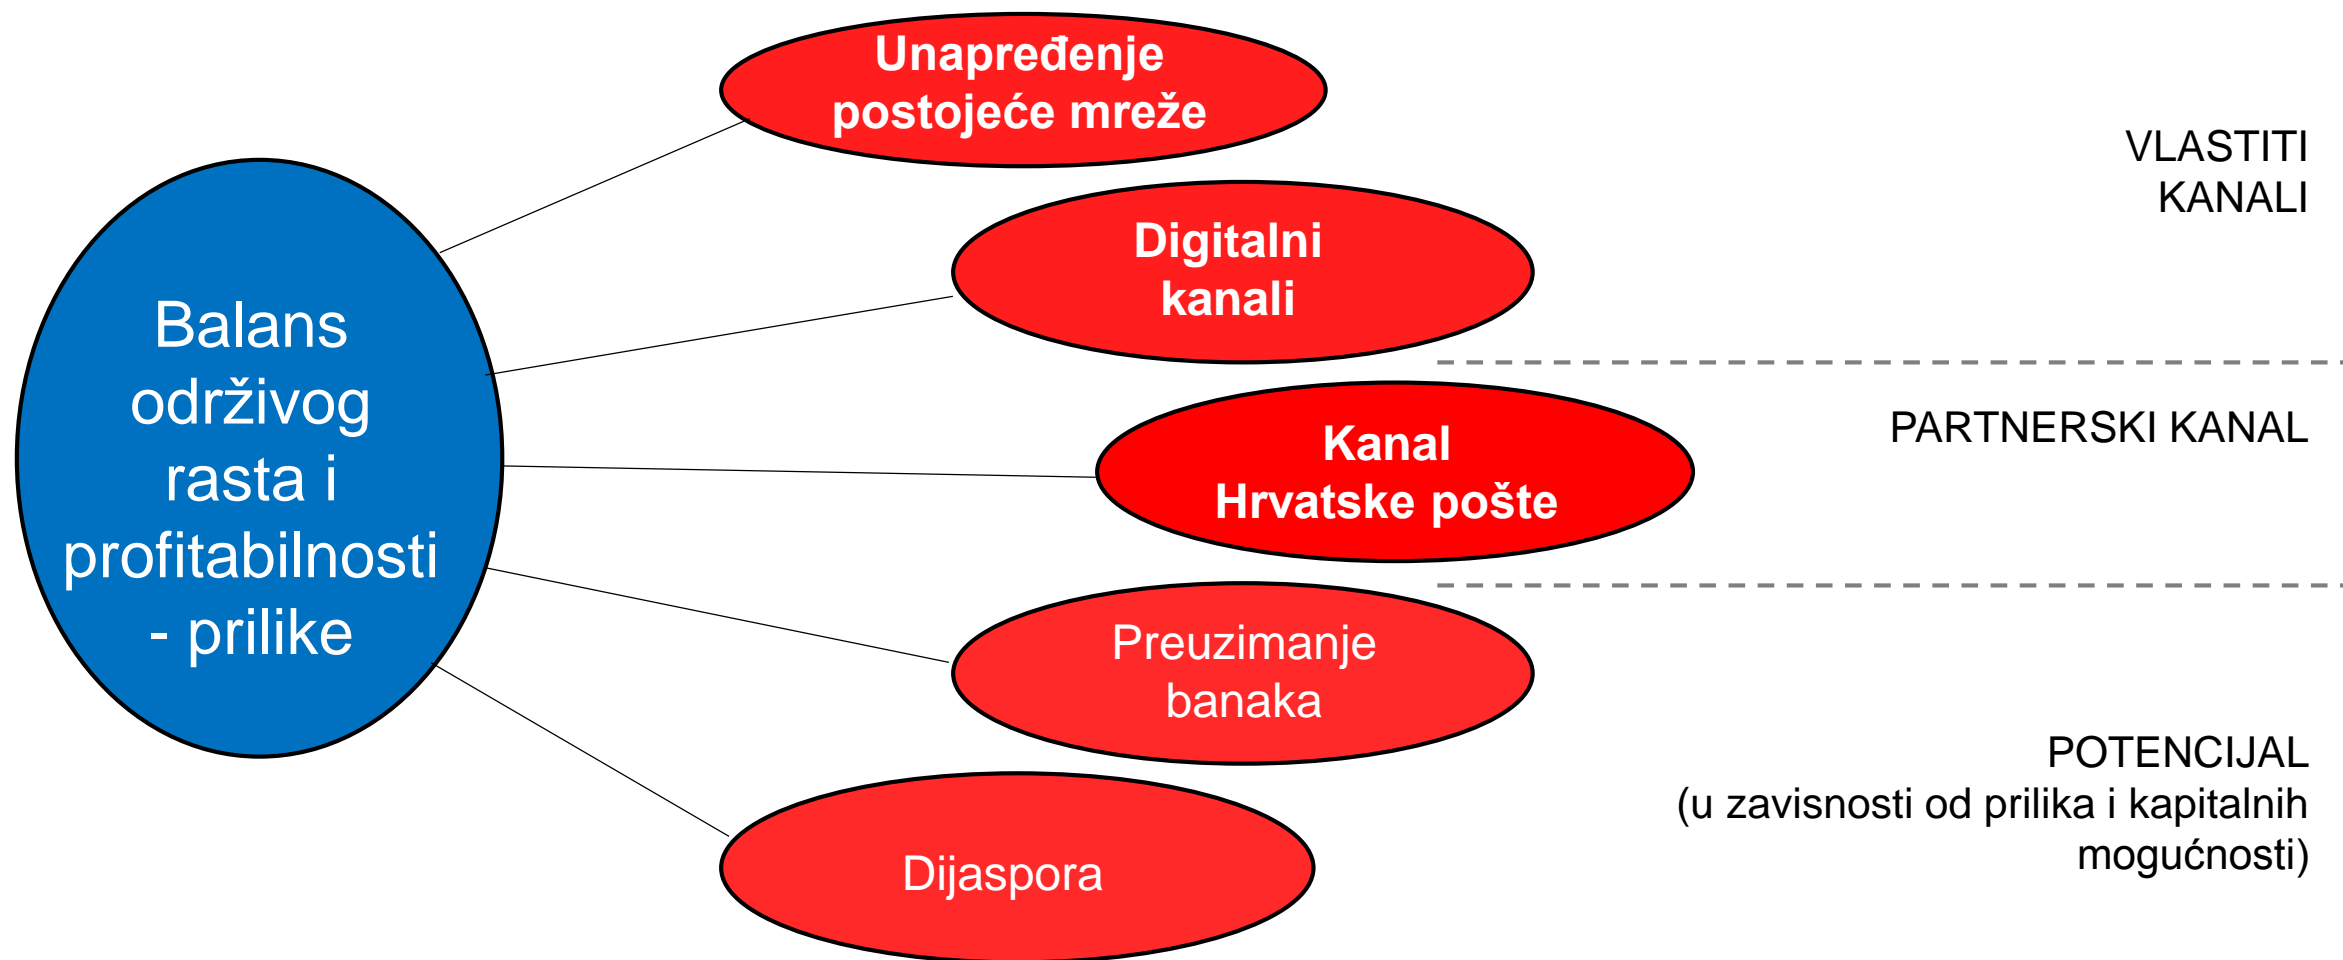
Balans održivog rasta i profitabilnosti - prilike

Unapređenje postojeće mreže

Digitalni kanali

VLASTITI KANALI

Kanal Hrvatske pošte

PARTNERSKI KANAL

Preuzimanje banaka

Dijaspora

POTENCIJAL (u zavisnosti od prilika i kapitalnih mogućnosti)